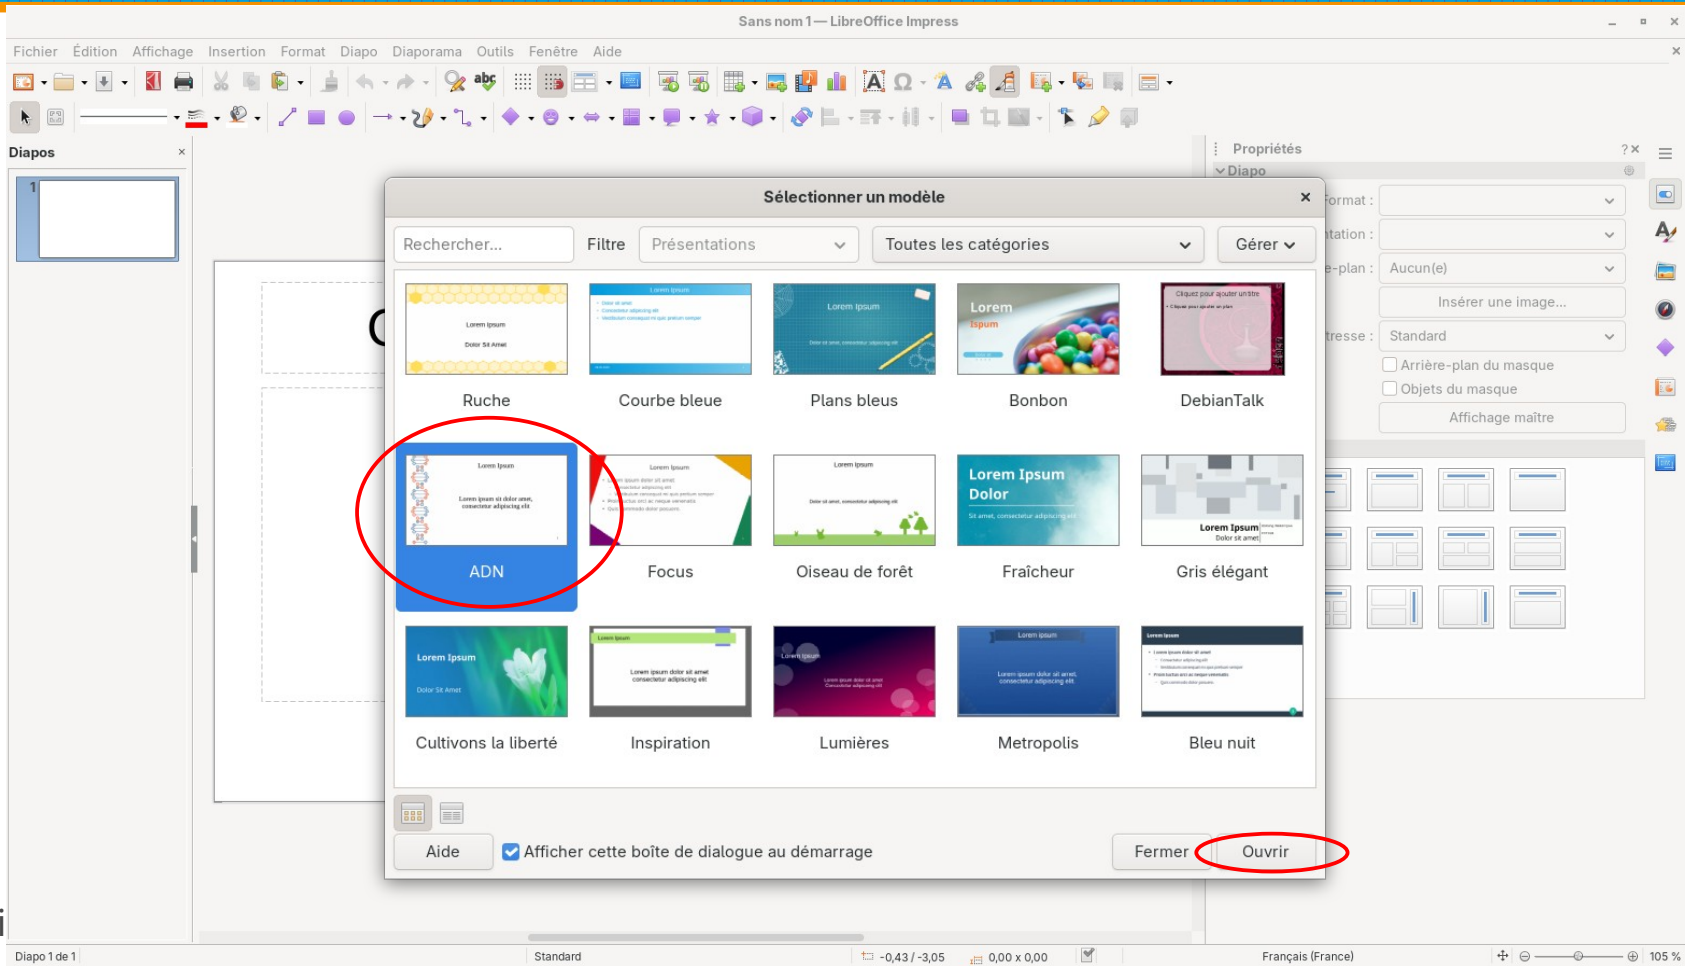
Sans nom 1 — LibreOffice Impress

Fichier Édition Affichage Insertion Format Diapo Diaporama Outils Fenêtre Aide

Diapos

1

Propriétés
Diapo
ormat :
tation :
e-plan : Aucun(e)
Insérer une image...
tresse : Standard
Arrière-plan du masque
Objets du masque
Affichage maître

Sélectionner un modèle

Rechercher...
Filtre
Présentations
Toutes les catégories
Gérer

Ruche
Courbe bleue
Plans bleus
Bonbon
DebianTalk
ADN
Focus
Oiseau de forêt
Fraîcheur
Gris élégant
Cultivons la liberté
Inspiration
Lumières
Metropolis
Bleu nuit

Aide
Afficher cette boîte de dialogue au démarrage
Fermer
Ouvrir

Diapo 1 de 1
Standard
-0,43 / -3,05
0,00 x 0,00
Français (France)
105 %